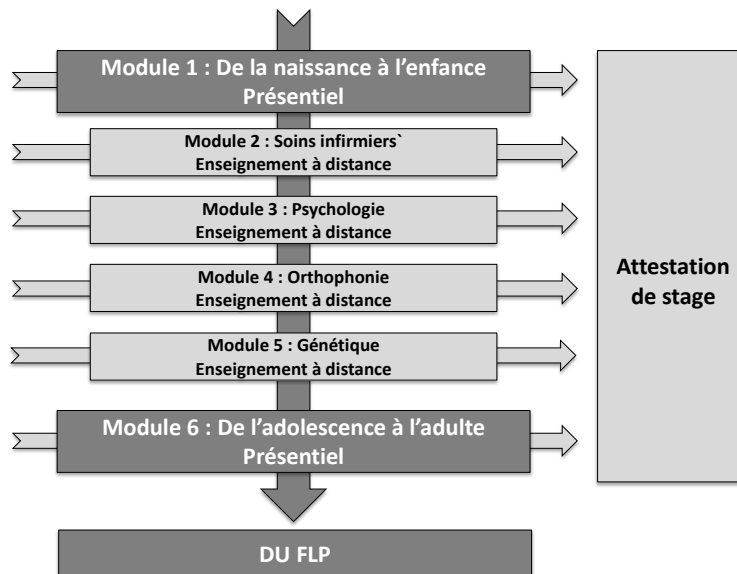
Module 1 : De la naissance à l'enfance
Présentiel

Module 2 : Soins infirmiers`
Enseignement à distance

Module 3 : Psychologie
Enseignement à distance

Module 4 : Orthophonie
Enseignement à distance

Module 5 : Génétique
Enseignement à distance

Module 6 : De l'adolescence à l'adulte
Présentiel

DU FLP

Attestation de stage